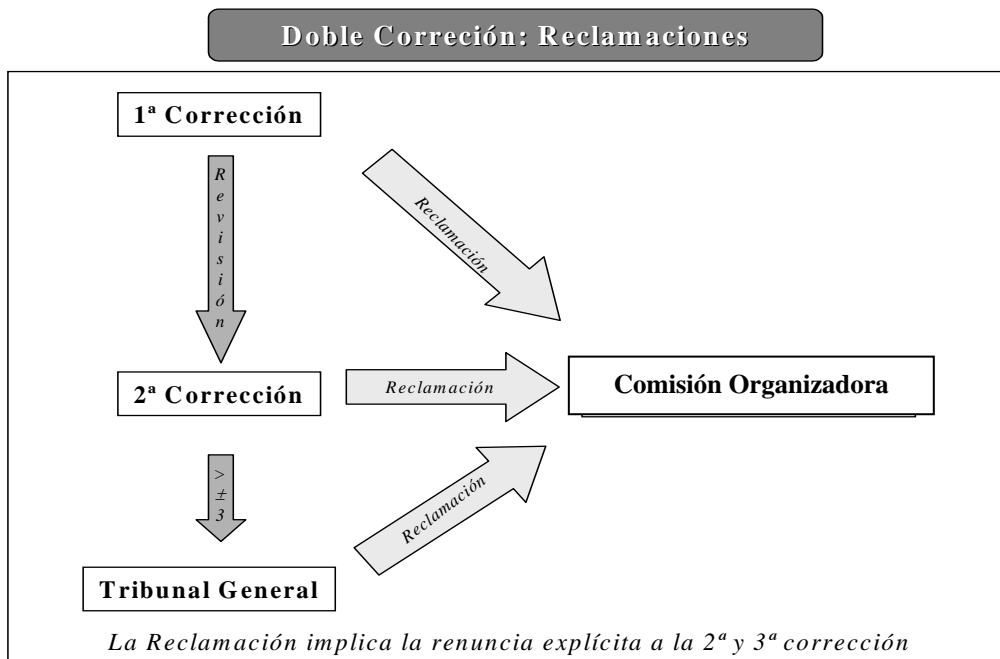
Doble Correción: Reclamaciones

1ª Corrección

Revisión

Reclamación

2ª Corrección

Reclamación

Comisión Organizadora

$> \pm 3$

Reclamación

Tribunal General

La Reclamación implica la renuncia explícita a la 2ª y 3ª corrección